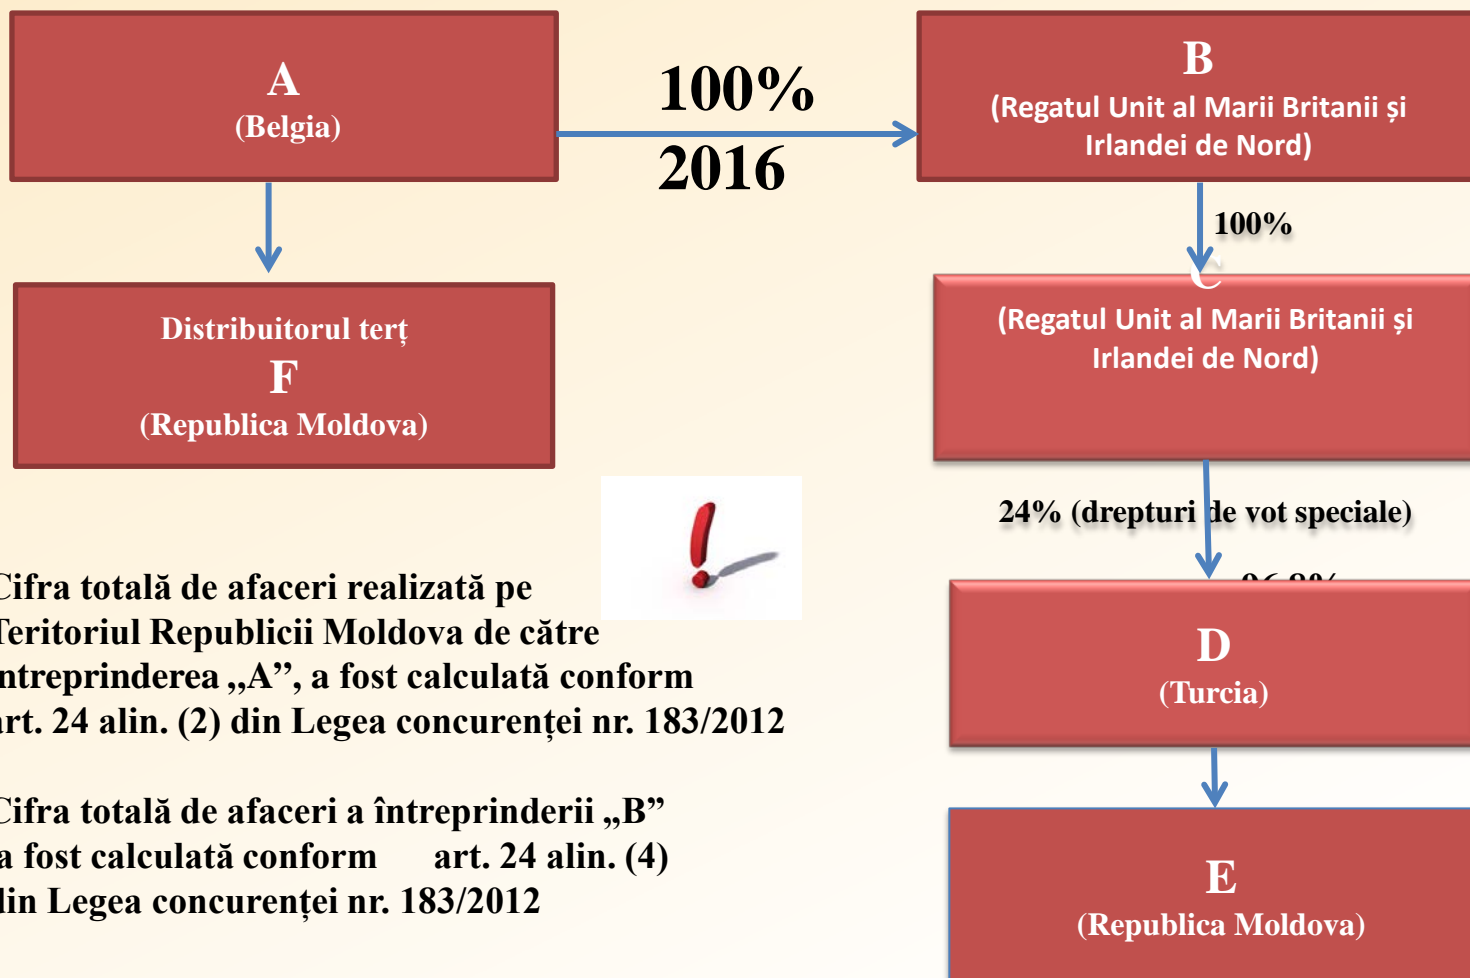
A
(Belgia)

100%
2016

B
(Regatul Unit al Marii Britanii și Irlandei de Nord)

100%

C
(Regatul Unit al Marii Britanii și Irlandei de Nord)

Distribuitorul terț
F
(Republica Moldova)

24% (drepturi de vot speciale)

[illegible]

D
(Turcia)

E
(Republica Moldova)

Cifra totală de afaceri realizată pe Teritoriul Republicii Moldova de către întreprinderea „A”, a fost calculată conform art. 24 alin. (2) din Legea concurenței nr. 183/2012

Cifra totală de afaceri a întreprinderii „B” a fost calculată conform art. 24 alin. (4) din Legea concurenței nr. 183/2012